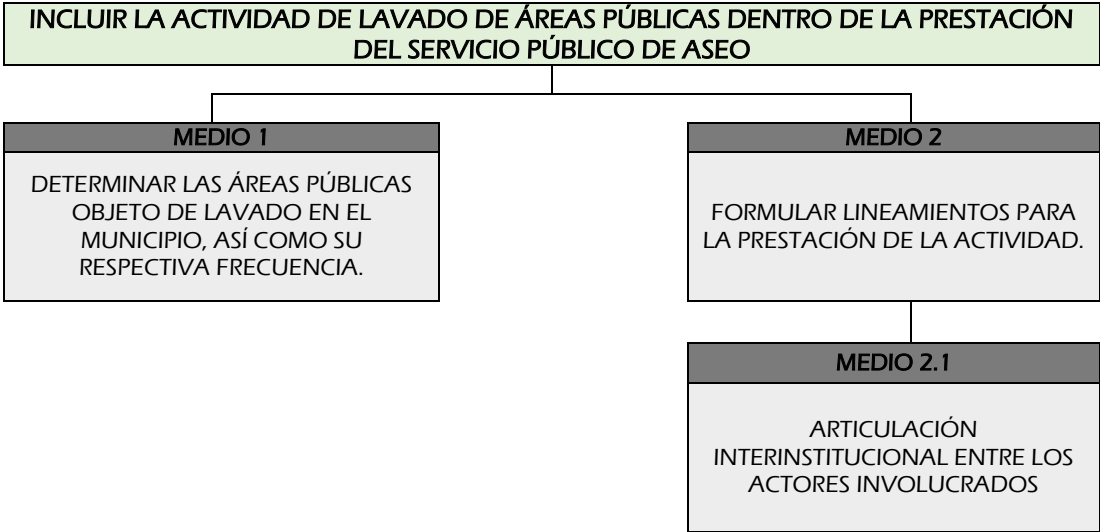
INCLUIR LA ACTIVIDAD DE LAVADO DE ÁREAS PÚBLICAS DENTRO DE LA PRESTACIÓN DEL SERVICIO PÚBLICO DE ASEO

MEDIO 1

DETERMINAR LAS ÁREAS PÚBLICAS OBJETO DE LAVADO EN EL MUNICIPIO, ASÍ COMO SU RESPECTIVA FRECUENCIA.

MEDIO 2

FORMULAR LINEAMIENTOS PARA LA PRESTACIÓN DE LA ACTIVIDAD.

MEDIO 2.1

ARTICULACIÓN INTERINSTITUCIONAL ENTRE LOS ACTORES INVOLUCRADOS